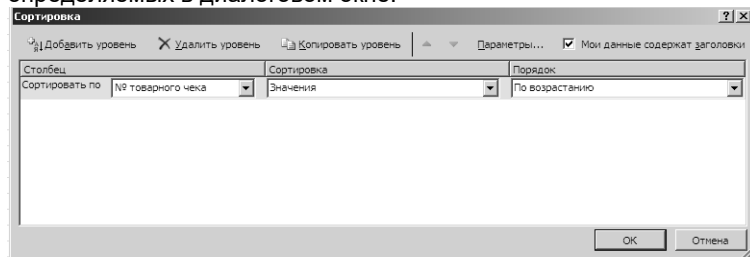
определяемых в диалоговом окне.

Сортировка

?| X

Добавить уровень
Удалить уровень
Копировать уровень
Параметры...
Мои данные содержат заголовки

| Столбец | Сортировка | Порядок |
|---|---|---|
| Сортировать по № товарного чека | Значения | По возрастанию |

OK
Отмена